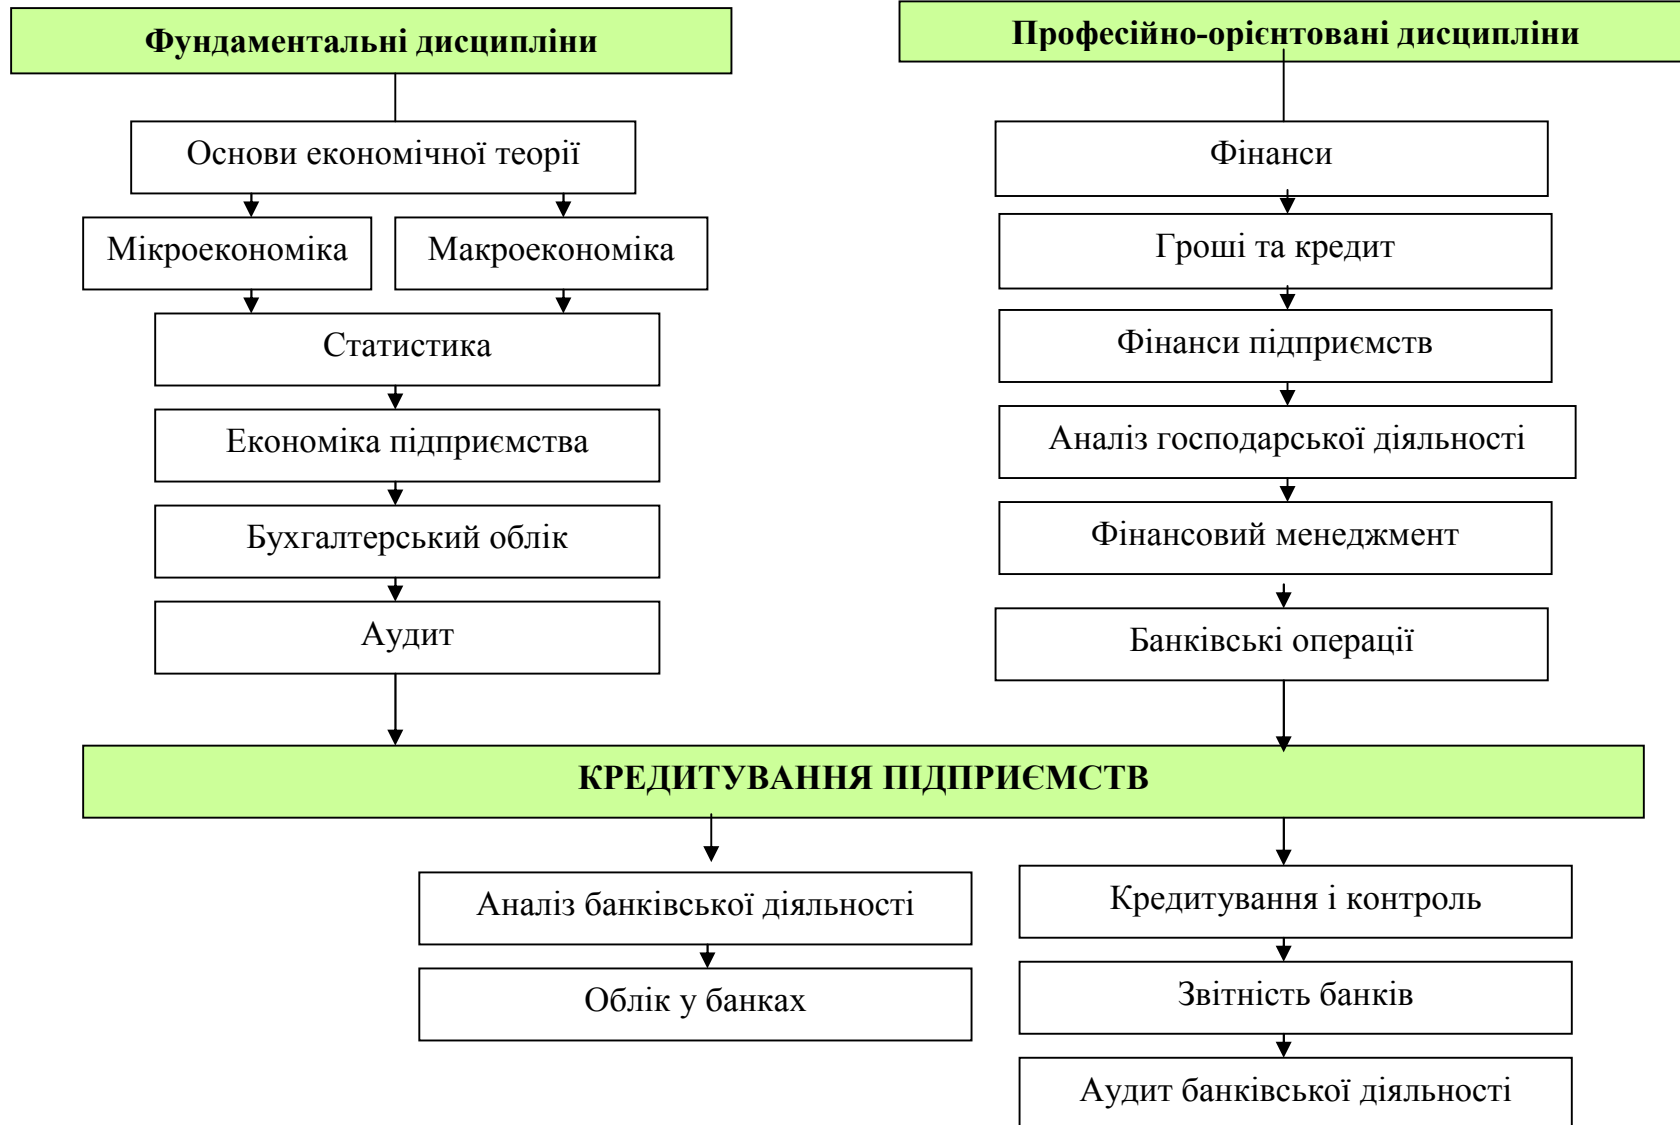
Фундаментальні дисципліни

Основи економічної теорії

Мікроекономіка

Макроекономіка

Статистика

Економіка підприємства

Бухгалтерський облік

Аудит

Професійно-орієнтовані дисципліни

Фінанси

Гроші та кредит

Фінанси підприємств

Аналіз господарської діяльності

Фінансовий менеджмент

Банківські операції

КРЕДИТУВАННЯ ПІДПРИЄМСТВ

Аналіз банківської діяльності

Облік у банках

Кредитування і контроль

Звітність банків

Аудит банківської діяльності